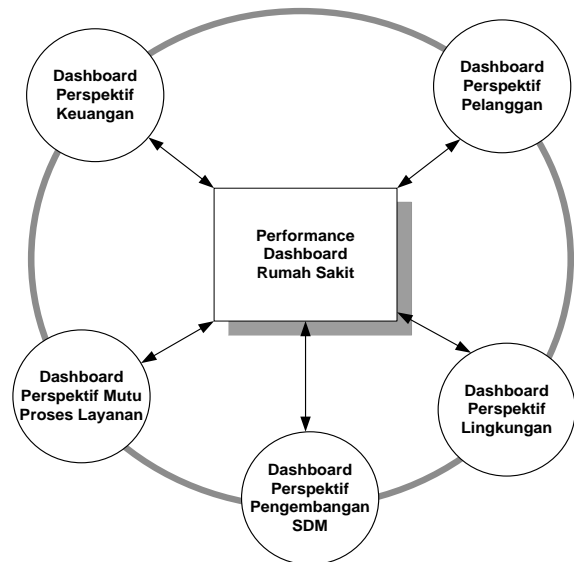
Dashboard Perspektif Keuangan

Dashboard Perspektif Pelanggan

Performance Dashboard Rumah Sakit

Dashboard Perspektif Mutu Proses Layanan

Dashboard Perspektif Lingkungan

Dashboard Perspektif Pengembangan SDM